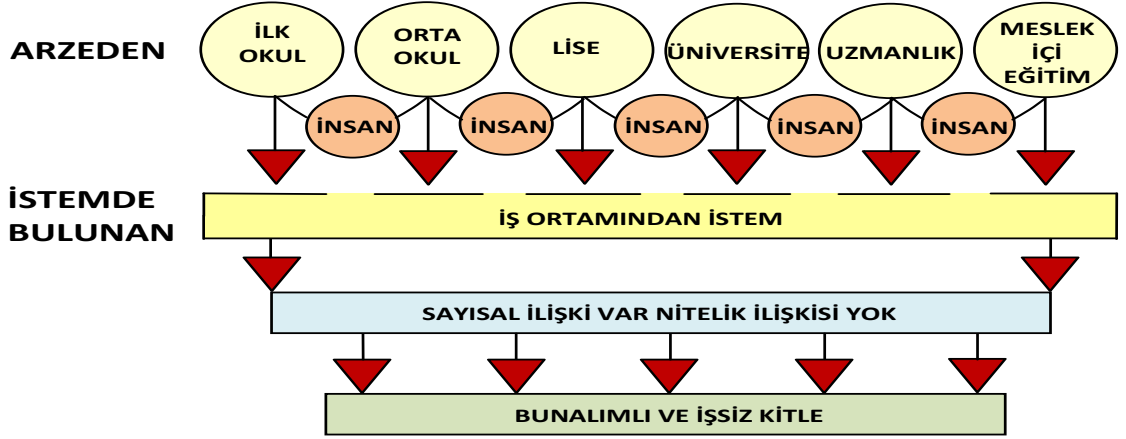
ARZEDEN

İLK OKUL

ORTA OKUL

LİSE

ÜNİVERSİTE

UZMANLIK

MESLEK İÇİ EĞİTİM

İNSAN

İNSAN

İNSAN

İNSAN

İNSAN

İSTEMDE BULUNAN

İŞ ORTAMINDAN İSTEM

SAYISAL İLİŞKİ VAR NİTELİK İLİŞKİSİ YOK

BUNALIMLI VE İŞSİZ KİTLE